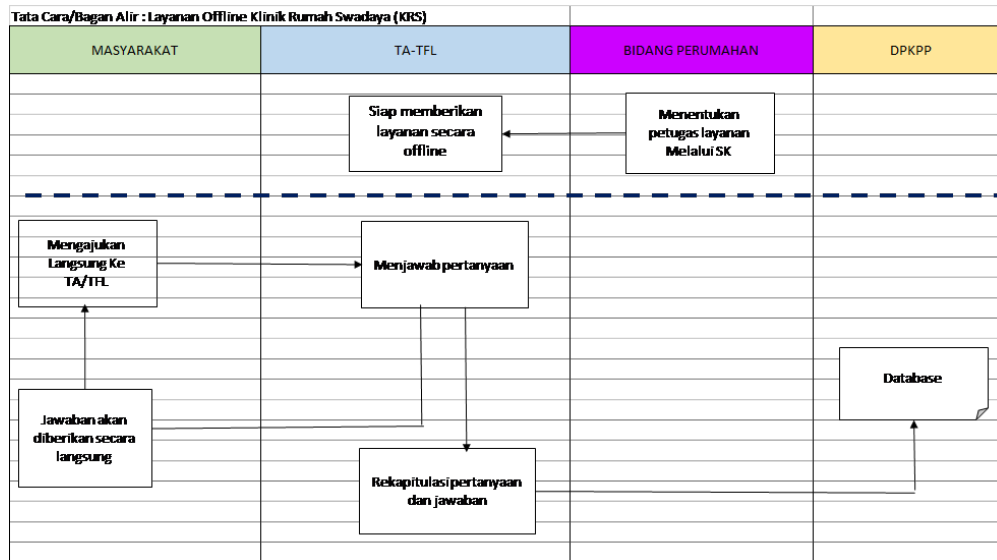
Tata Cara/Bagan Alir : Layanan Offline Klinik Rumah Swadaya (KRS)

| MASYARAKAT | TA-TFL | BIDANG PERUMAHAN | DPKPP |
|---|---|---|---|

Siap memberikan layanan secara offline

Menentukan petugas layanan Melalui SK

Mengajukan Langsung Ke TA/TFL

Menjawab pertanyaan

Database

Jawaban akan diberikan secara langsung

Rekapitulasi pertanyaan dan jawaban